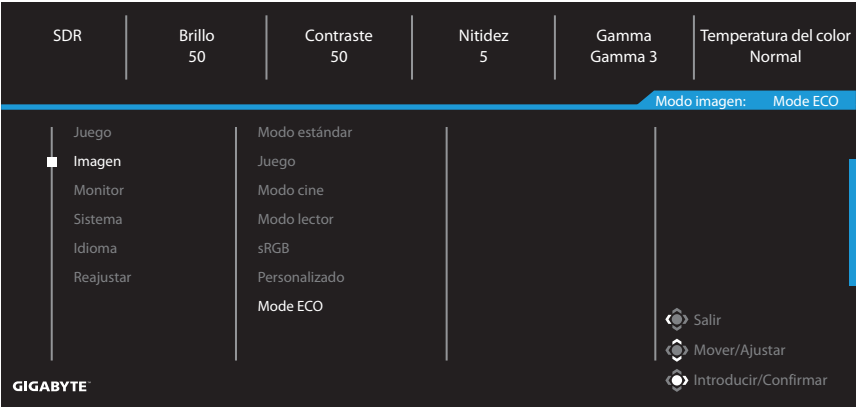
SDR

Brillo
50

Contraste
50

Nitidez
5

Gamma
Gamma 3

Temperatura del color
Normal

Modo imagen: Mode ECO

Juego
Imagen
Monitor
Sistema
Idioma
Reajustar

Modo estándar
Juego
Modo cine
Modo lector
sRGB
Personalizado
Mode ECO

Salir
Mover/Ajustar
Introducir/Confirmar

GIGABYTE